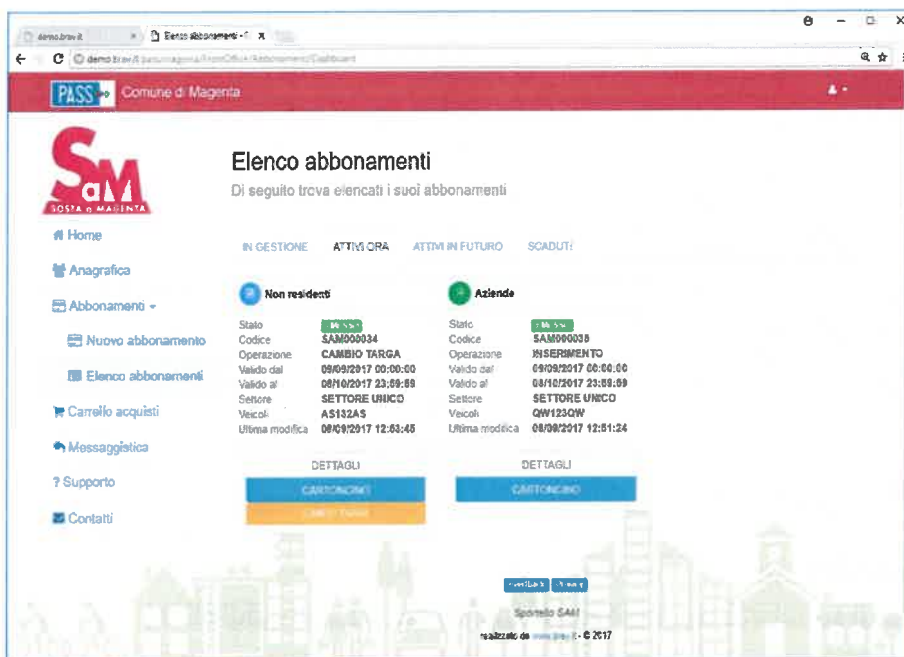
demo.bravit | Elenco abbonamenti - ×

demo.brav.it/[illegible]/FrontOffice/Abbonamenti/Dashboard

PASS Comune di Magenta

SaM SOSTA a MAGENTA

Home

Anagrafica

Abbonamenti

Nuovo abbonamento

Elenco abbonamenti

Carrello acquisti

Messaggistica

? Supporto

Contatti

Elenco abbonamenti

Di seguito trova elencati i suoi abbonamenti

IN GESTIONE ATTIVI ORA ATTIVI IN FUTURO SCADUTI

Non residenti

| | |
|---|---|
| Stato | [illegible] |
| Codice | SAM000034 |
| Operazione | CAMBIO TARGA |
| Valido dal | 09/09/2017 00:00:00 |
| Valido al | 08/10/2017 23:59:59 |
| Settore | SETTORE UNICO |
| Veicoli | AS132AS |
| Ultima modifica | 08/09/2017 12:53:45 |

DETTAGLI

CARTONCINO

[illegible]

Aziende

| | |
|---|---|
| Stato | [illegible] |
| Codice | SAM000035 |
| Operazione | INSERIMENTO |
| Valido dal | 09/09/2017 00:00:00 |
| Valido al | 08/10/2017 23:59:59 |
| Settore | SETTORE UNICO |
| Veicoli | QW123QW |
| Ultima modifica | 08/09/2017 12:51:24 |

DETTAGLI

CARTONCINO

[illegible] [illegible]

Sportello SAM

realizzato da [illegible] - © 2017